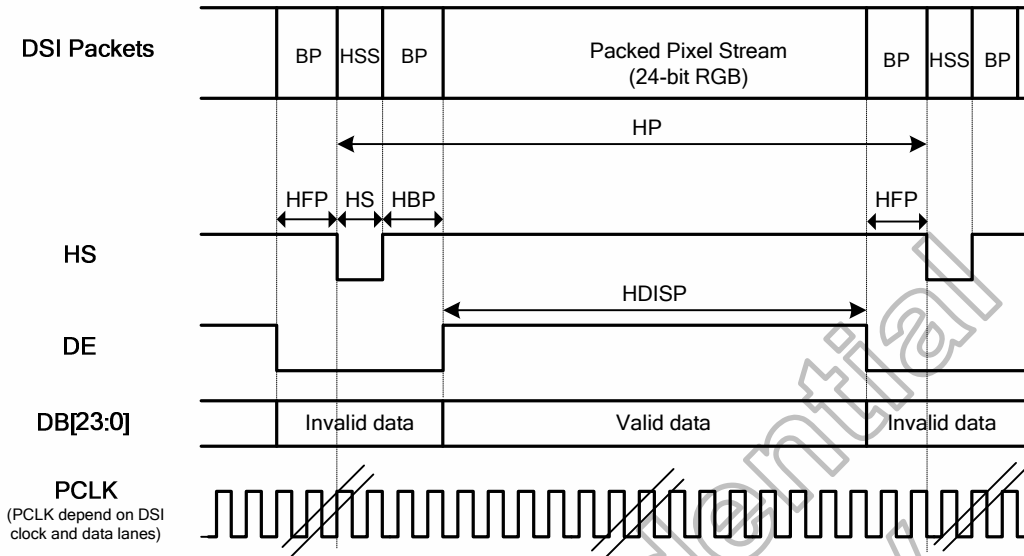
DSI Packets

BP HSS BP Packed Pixel Stream (24-bit RGB) BP HSS BP

HP

HFP HS HBP HFP

HS

HDISP

DE

DB[23:0]

Invalid data Valid data Invalid data

PCLK
(PCLK depend on DSI clock and data lanes)

Confidential